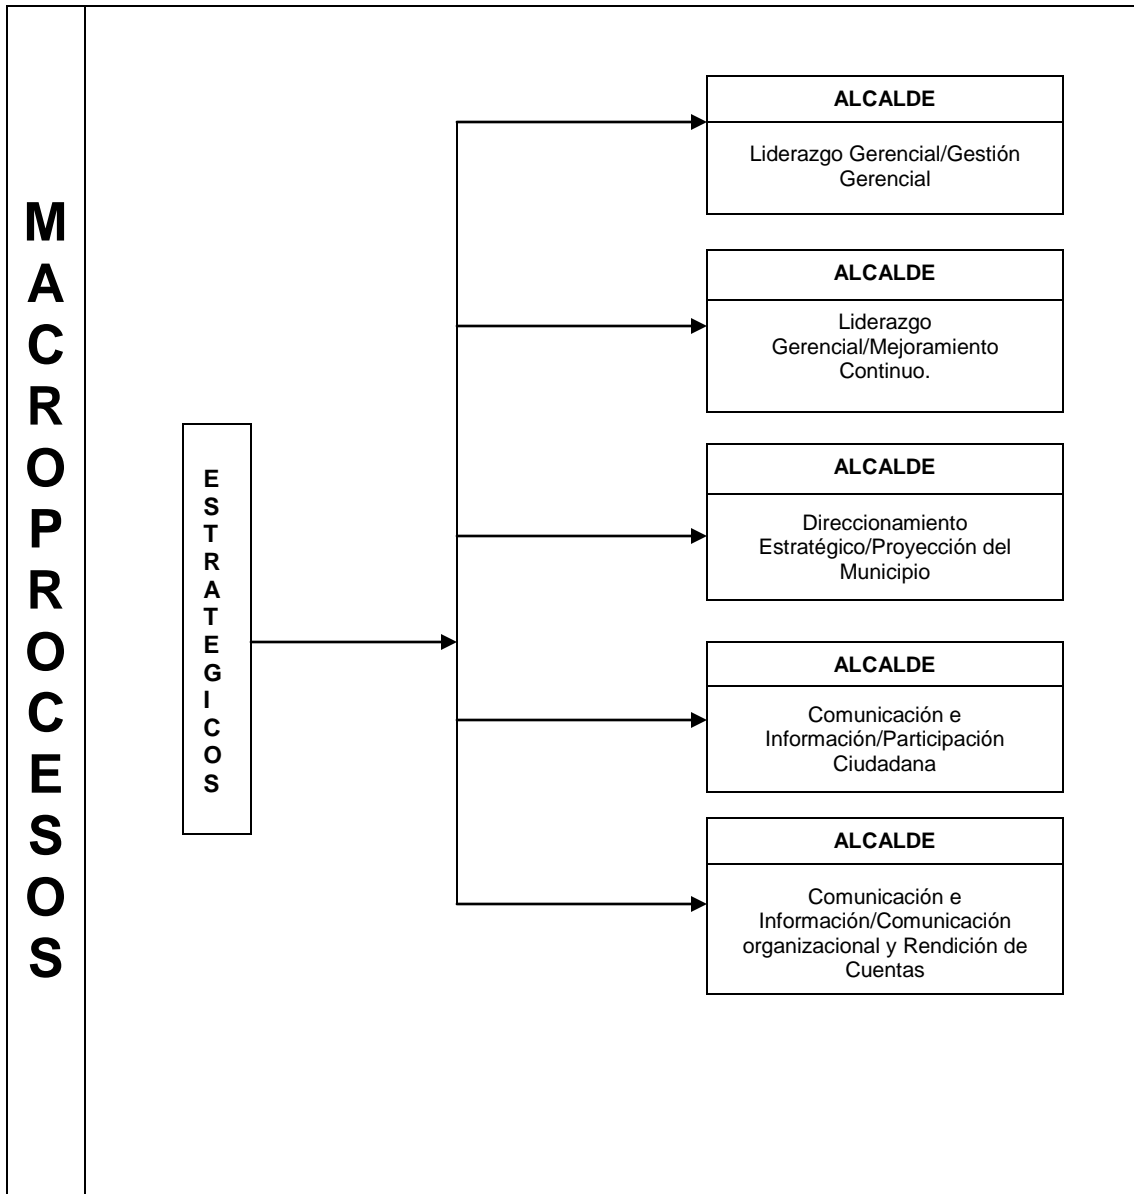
MACROPROCESOS

ESTRATEGICOS

ALCALDE

Liderazgo Gerencial/Gestión Gerencial

ALCALDE

Liderazgo Gerencial/Mejoramiento Continuo.

ALCALDE

Direccionamiento Estratégico/Proyección del Municipio

ALCALDE

Comunicación e Información/Participación Ciudadana

ALCALDE

Comunicación e Información/Comunicación organizacional y Rendición de Cuentas